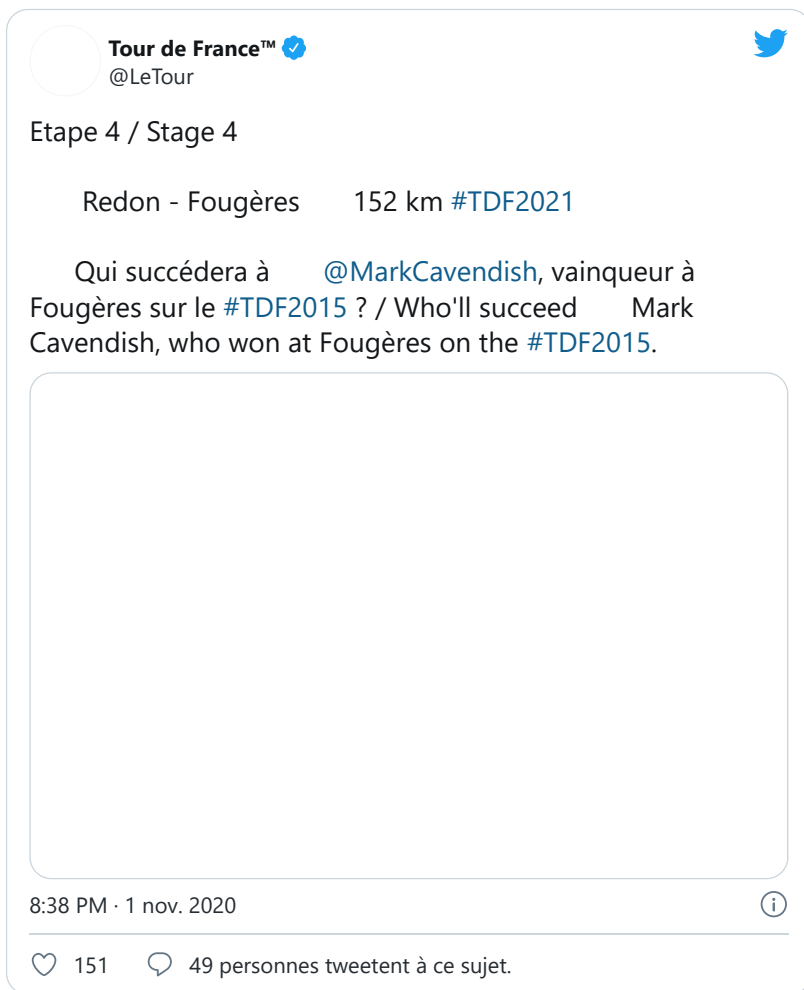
Tour de France™
@LeTour

Etape 4 / Stage 4

Redon - Fougères 152 km #TDF2021

Qui succédera à @MarkCavendish, vainqueur à Fougères sur le #TDF2015 ? / Who'll succeed Mark Cavendish, who won at Fougères on the #TDF2015.

8:38 PM · 1 nov. 2020

151 49 personnes tweetent à ce sujet.